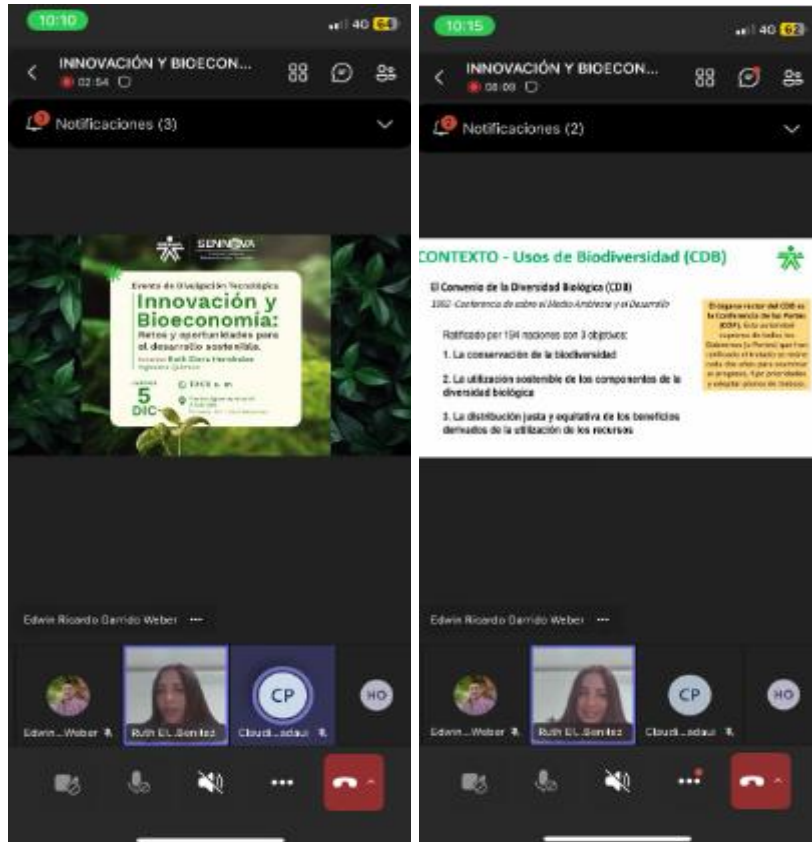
10:10

4G 64

INNOVACIÓN Y BIOECON...

02:54

Notificaciones (3)

SENNOVA

Evento de Divulgación Tecnológica

Innovación y Bioeconomía:

Retos y oportunidades para el desarrollo sostenible.

Invitada: Ruth Elena Hernández
Ingeniera Química

5 DIC

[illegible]

Edwin Ricardo Garrido Weber ···

Edwin...Weber

Ruth El...Benitez

CP

Claudi...adaui

HO

10:15

4G 62

INNOVACIÓN Y BIOECON...

08:09

Notificaciones (2)

CONTEXTO - Usos de Biodiversidad (CDB)

El Convenio de la Diversidad Biológica (CDB)

1992- Conferencia de sobre el Medio Ambiente y el Desarrollo

Ratificado por 194 naciones con 3 objetivos:

1. La conservación de la biodiversidad

2. La utilización sostenible de los componentes de la diversidad biológica

3. La distribución justa y equitativa de los beneficios derivados de la utilización de los recursos

El órgano rector del CDB es la Conferencia de las Partes (COP). Esta autoridad suprema de todos los Gobiernos (o Partes) que han ratificado el tratado se reúne cada dos años para examinar el progreso, fijar prioridades y adoptar planes de trabajo.

Edwin Ricardo Garrido Weber ···

Edwin...Weber

Ruth El...Benitez

CP

Claudi...adaui

HO